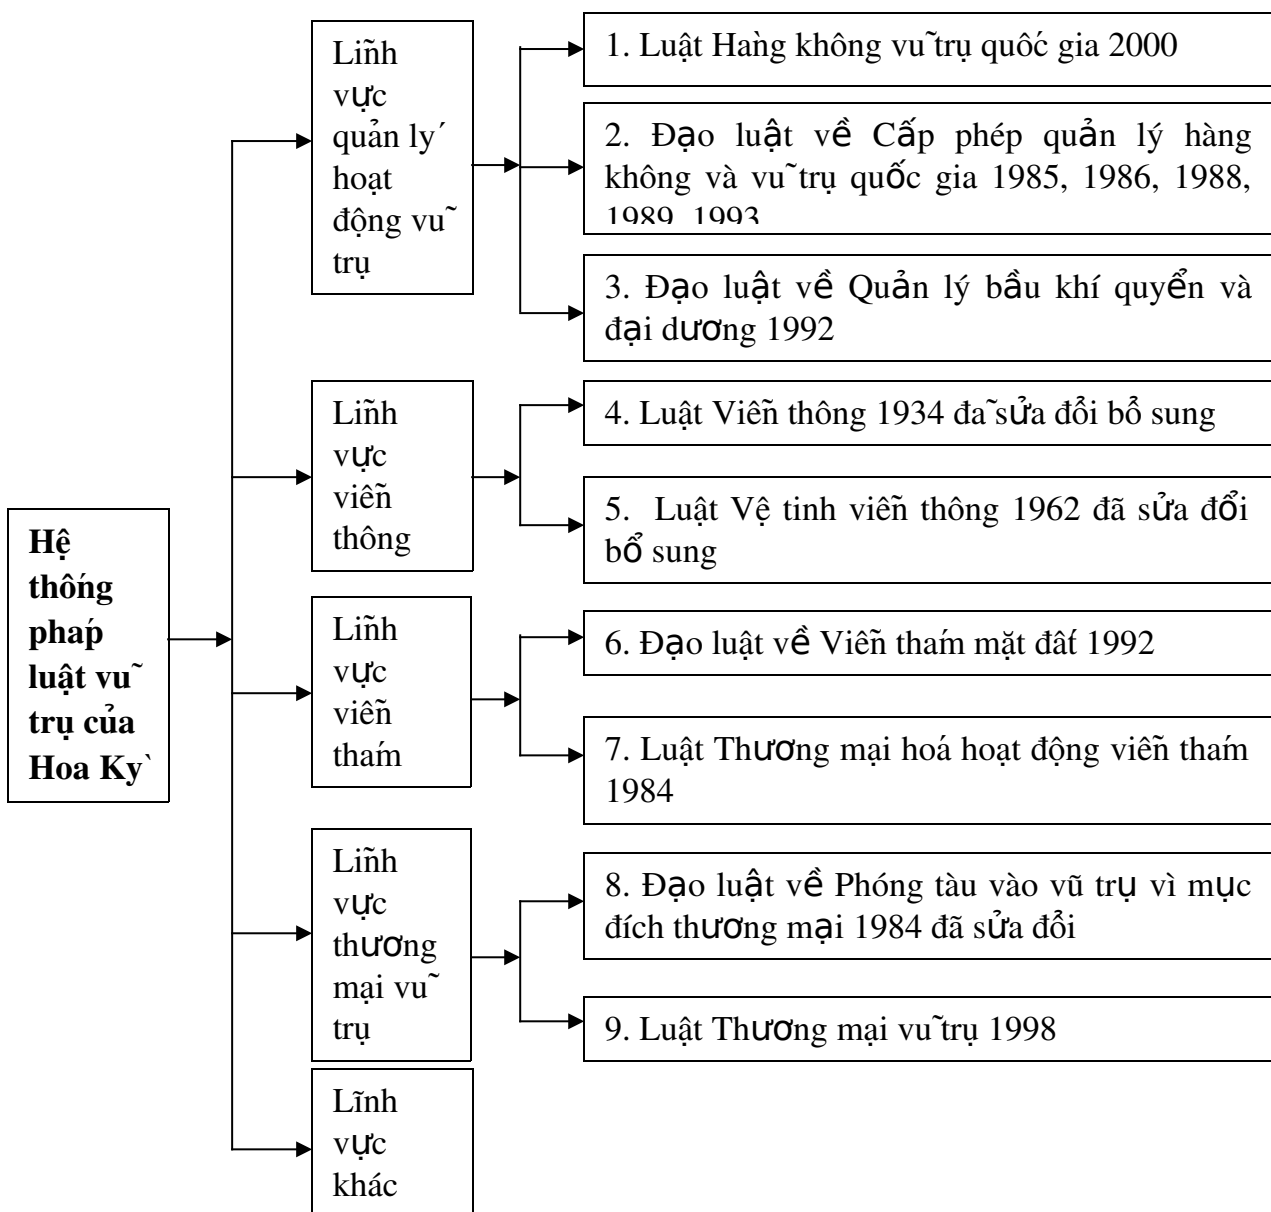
Hệ thống phap luật vũ trụ của Hoa Kỳ

Lĩnh vực quản lý hoạt động vũ trụ

1. Luật Hàng không vũ trụ quốc gia 2000

2. Đạo luật về Cấp phép quản lý hàng không và vũ trụ quốc gia 1985, 1986, 1988, 1989, 1993

3. Đạo luật về Quản lý bầu khí quyển và đại dương 1992

Lĩnh vực viễn thông

4. Luật Viễn thông 1934 đã sửa đổi bổ sung

5. Luật Vệ tinh viễn thông 1962 đã sửa đổi bổ sung

Lĩnh vực viễn thám

6. Đạo luật về Viễn thám mặt đất 1992

7. Luật Thương mại hoá hoạt động viễn thám 1984

Lĩnh vực thương mại vũ trụ

8. Đạo luật về Phóng tàu vào vũ trụ vì mục đích thương mại 1984 đã sửa đổi

9. Luật Thương mại vũ trụ 1998

Lĩnh vực khác